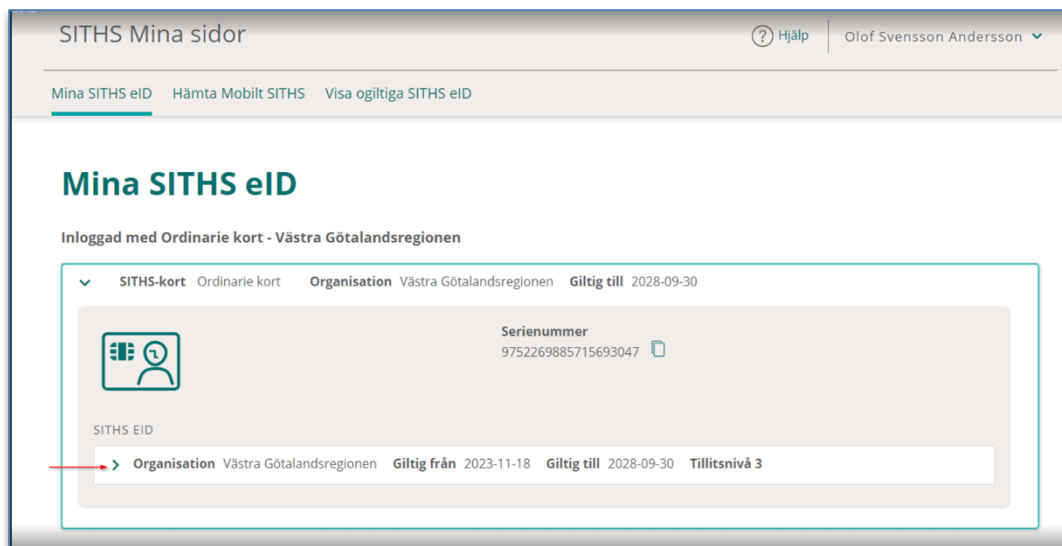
SITHS Mina sidor

Hjälp

Olof Svensson Andersson

Mina SITHS eID Hämta Mobilt SITHS Visa ogiltiga SITHS eID

Mina SITHS eID

Inloggad med Ordinarie kort - Västra Götalandsregionen

SITHS-kort Ordinarie kort Organisation Västra Götalandsregionen Giltig till 2028-09-30

Serienummer
9752269885715693047

SITHS EID

Organisation Västra Götalandsregionen Giltig från 2023-11-18 Giltig till 2028-09-30 Tillitsnivå 3